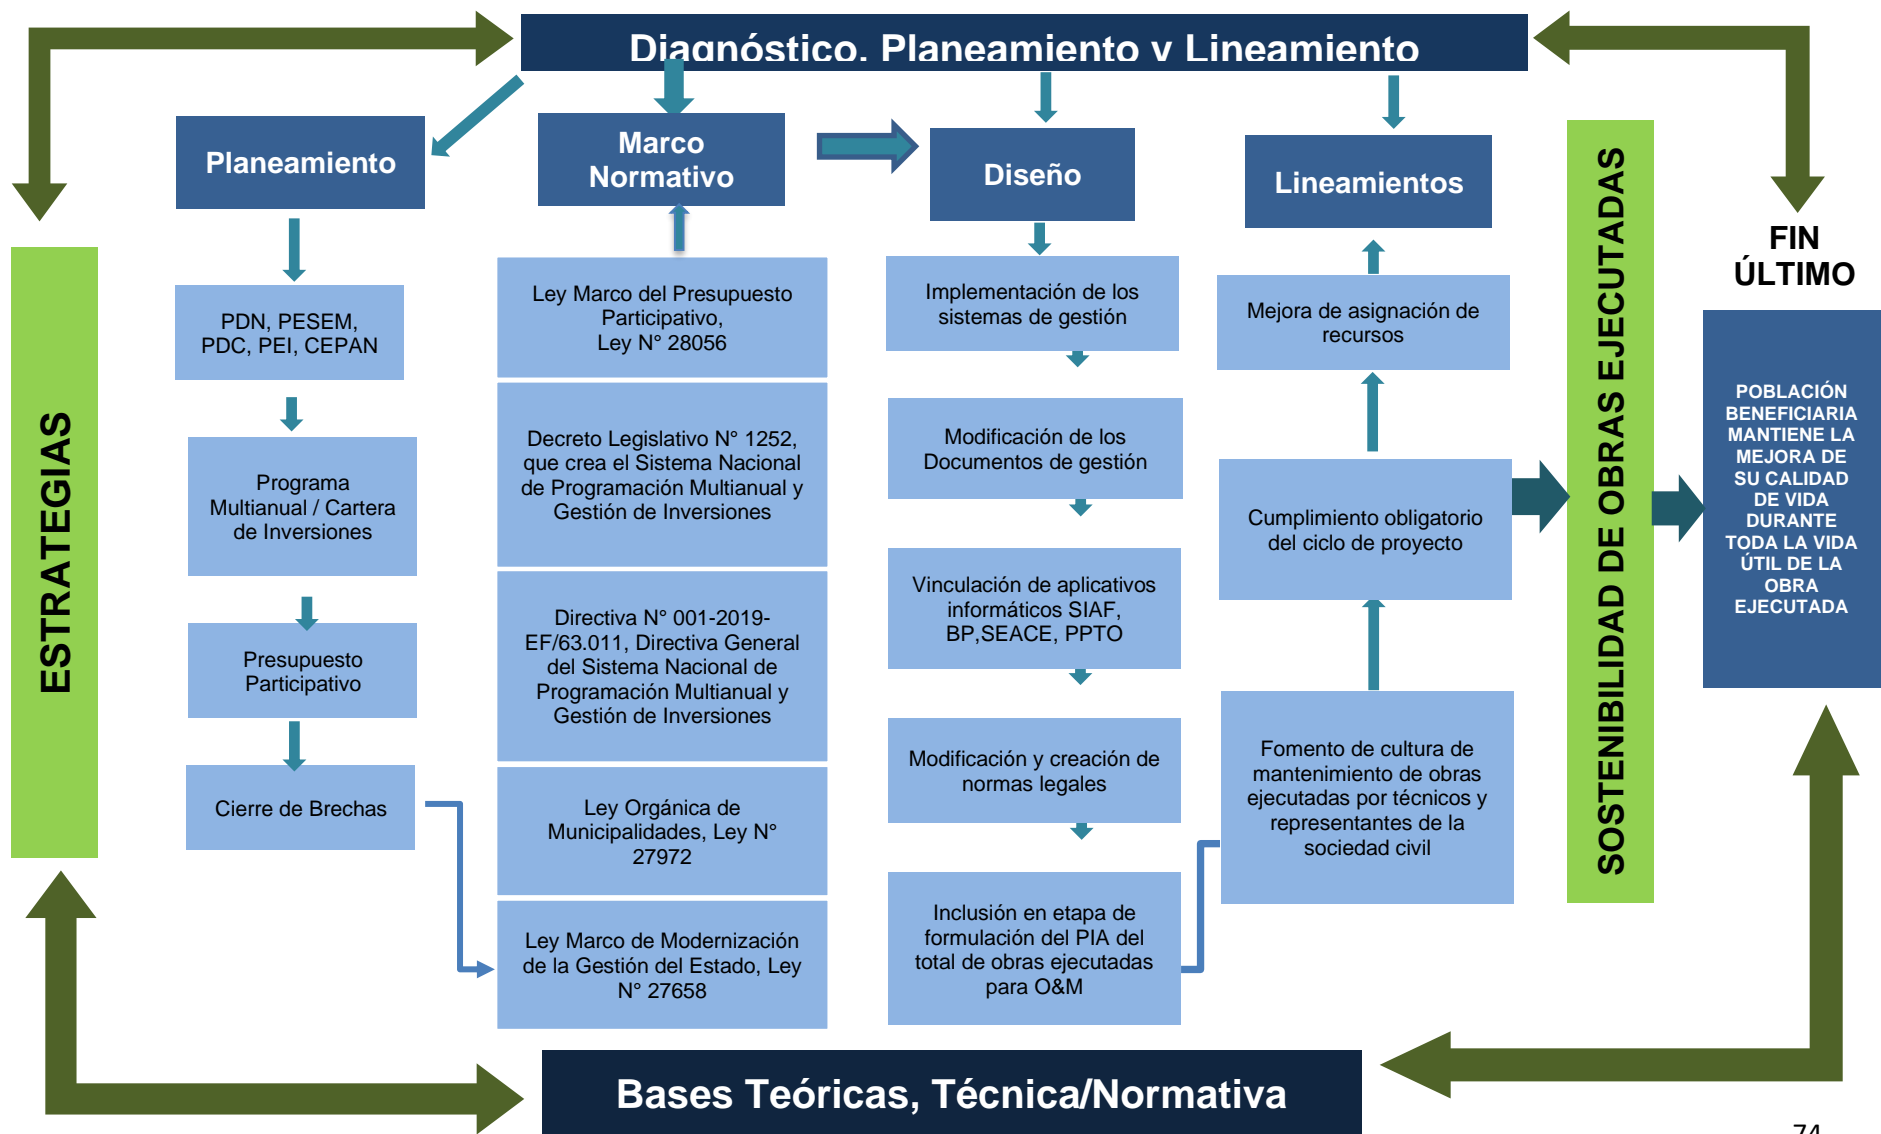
Diagnóstico, Planeamiento y Lineamiento

Planeamiento

Marco Normativo

Diseño

Lineamientos

ESTRATEGIAS

PDN, PESEM, PDC, PEI, CEPAN

Programa Multianual / Cartera de Inversiones

Presupuesto Participativo

Cierre de Brechas

Ley Marco del Presupuesto Participativo, Ley N° 28056

Decreto Legislativo N° 1252, que crea el Sistema Nacional de Programación Multianual y Gestión de Inversiones

Directiva N° 001-2019-EF/63.011, Directiva General del Sistema Nacional de Programación Multianual y Gestión de Inversiones

Ley Orgánica de Municipalidades, Ley N° 27972

Ley Marco de Modernización de la Gestión del Estado, Ley N° 27658

Implementación de los sistemas de gestión

Modificación de los Documentos de gestión

Vinculación de aplicativos informáticos SIAF, BP,SEACE, PPTO

Modificación y creación de normas legales

Inclusión en etapa de formulación del PIA del total de obras ejecutadas para O&M

Mejora de asignación de recursos

Cumplimiento obligatorio del ciclo de proyecto

Fomento de cultura de mantenimiento de obras ejecutadas por técnicos y representantes de la sociedad civil

SOSTENIBILIDAD DE OBRAS EJECUTADAS

FIN ÚLTIMO

POBLACIÓN BENEFICIARIA MANTIENE LA MEJORA DE SU CALIDAD DE VIDA DURANTE TODA LA VIDA ÚTIL DE LA OBRA EJECUTADA

Bases Teóricas, Técnica/Normativa

74